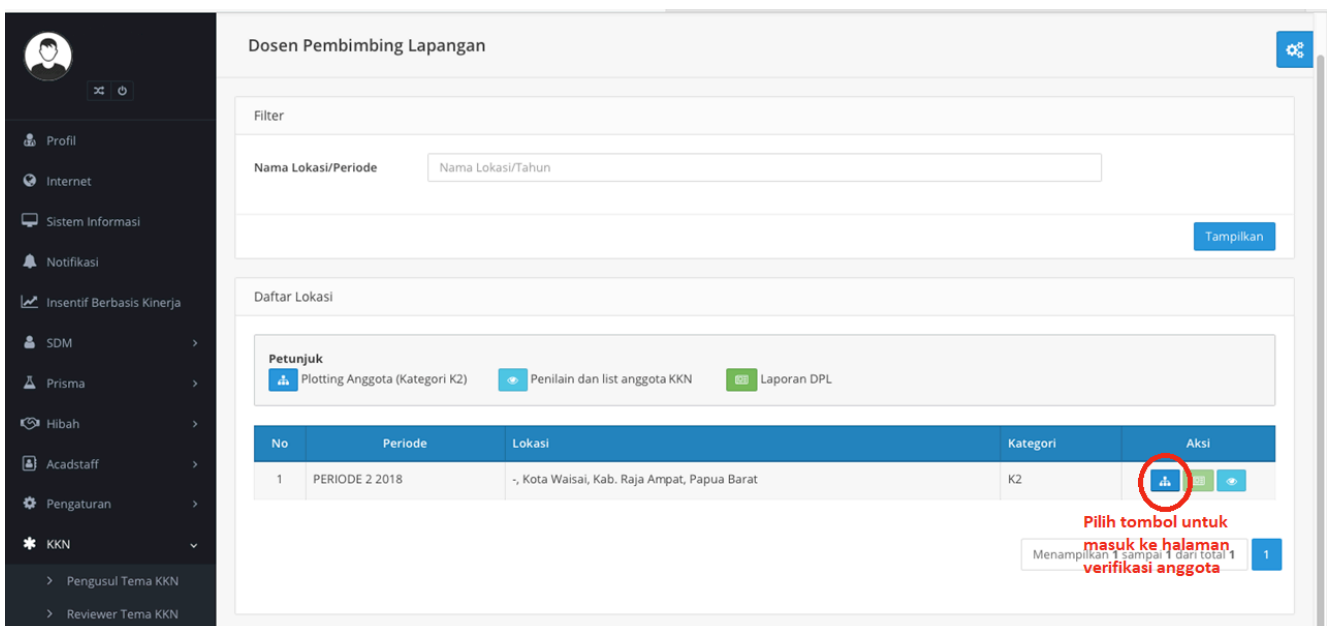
Profil
Internet
Sistem Informasi
Notifikasi
Insentif Berbasis Kinerja
SDM
Prisma
Hibah
Acadstaff
Pengaturan
KKN
Pengusul Tema KKN
Reviewer Tema KKN

Dosen Pembimbing Lapangan

Filter

Nama Lokasi/Periode
Nama Lokasi/Tahun

Tampilkan

Daftar Lokasi

Petunjuk
Plotting Anggota (Kategori K2)
Penilain dan list anggota KKN
Laporan DPL

| No | Periode | Lokasi | Kategori | Aksi |
|---|---|---|---|---|
| 1 | PERIODE 2 2018 | -, Kota Waisai, Kab. Raja Ampat, Papua Barat | K2 | |

Pilih tombol untuk masuk ke halaman verifikasi anggota

Menampilkan 1 sampai 1 dari total 1

1